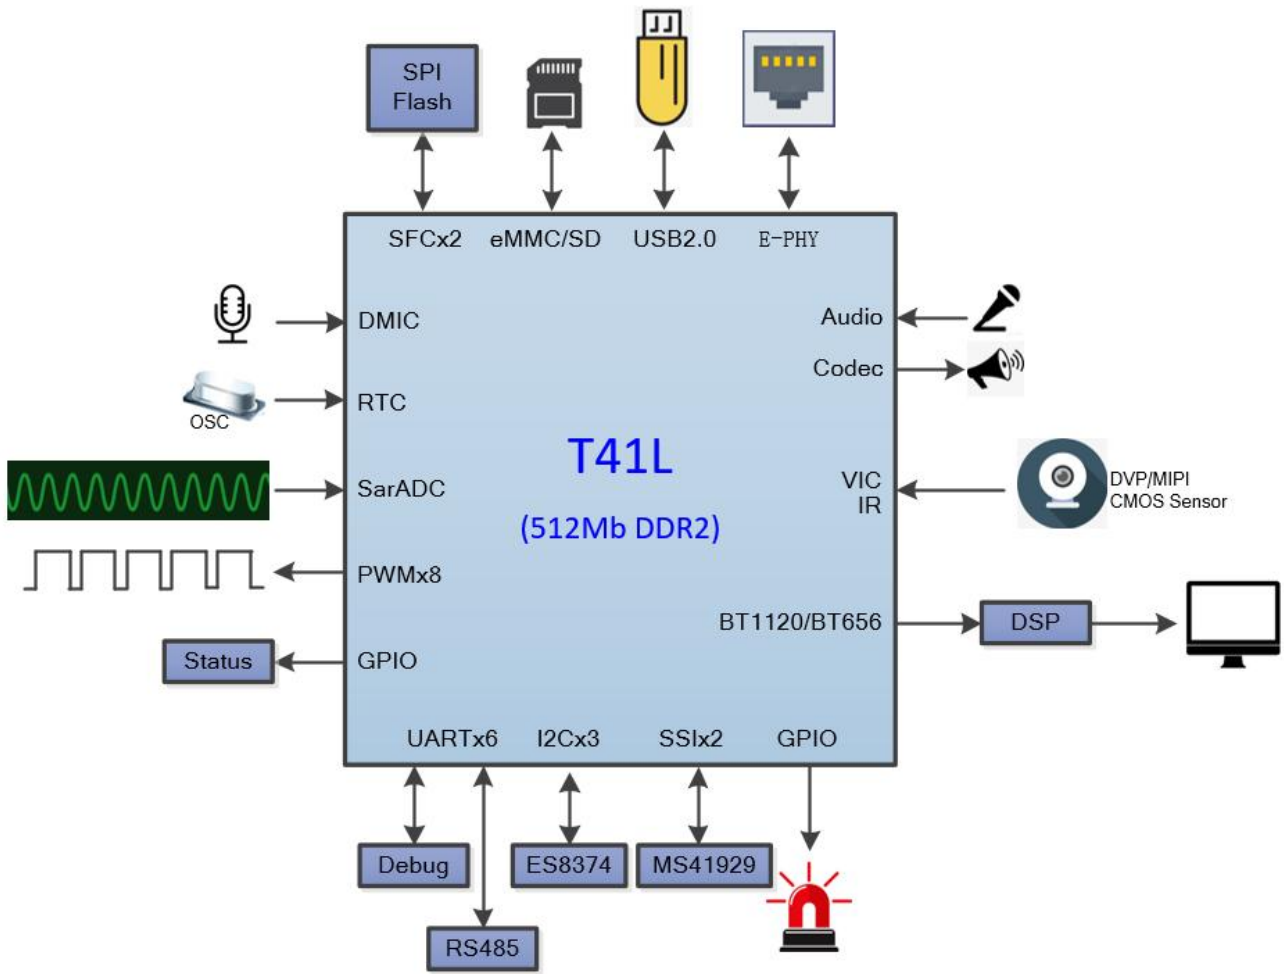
SPI Flash

SFCx2 eMMC/SD USB2.0 E-PHY

DMIC

OSC

RTC

SarADC

PWMx8

Status

GPIO

T41L

(512Mb DDR2)

Audio

Codec

VIC
IR

DVP/MIPI
CMOS Sensor

BT1120/BT656

DSP

UARTx6 I2Cx3 SSIx2 GPIO

Debug

ES8374

MS41929

RS485